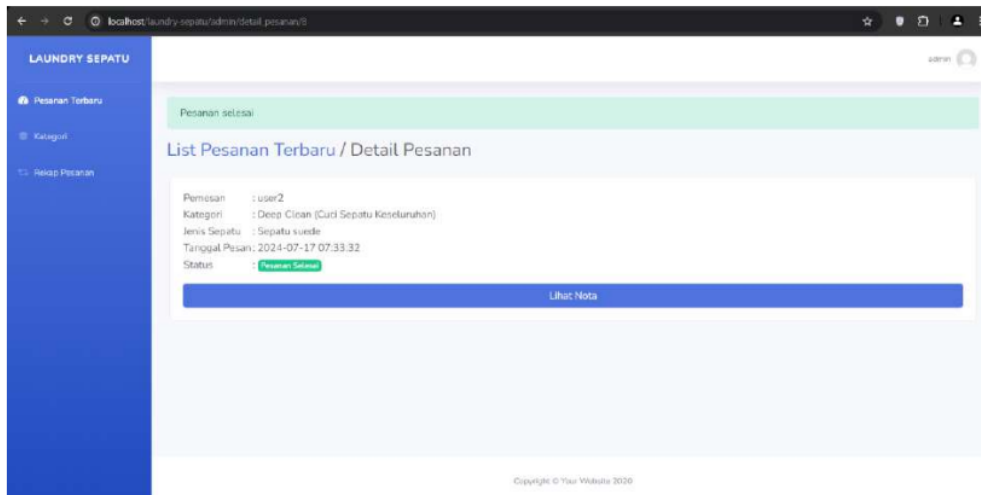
localhost/laundry-sepatu/admin/detail_pesanan/8

LAUNDRY SEPATU

admin

Pesanan Terbaru

Kategori

Rekap Pesanan

Pesanan selesai

List Pesanan Terbaru / Detail Pesanan

Pemesan : user2
Kategori : Deep Clean (Cuci Sepatu Keseluruhan)
Jenis Sepatu : Sepatu suede
Tanggal Pesan : 2024-07-17 07:33:32
Status : Pesanan Selesai

Lihat Nota

Copyright © Your Website 2020